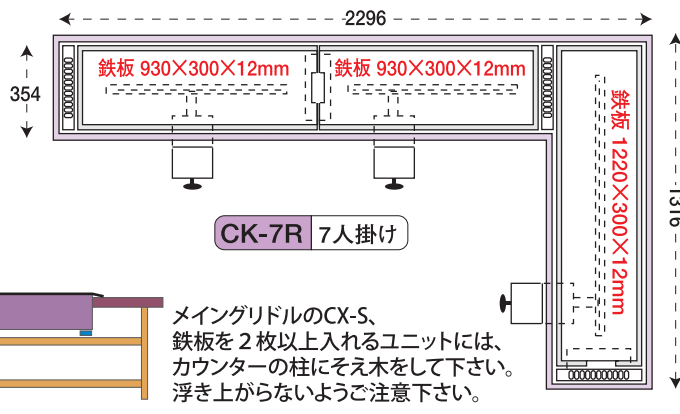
2296

354

1316

鉄板 930×300×12mm

鉄板 930×300×12mm

鉄板 1220×300×12mm

CK-7R 7人掛け

メイングリドルのCX-S、
鉄板を２枚以上入れるユニットには、
カウンターの柱にそえ木をして下さい。
浮き上がらないようご注意下さい。